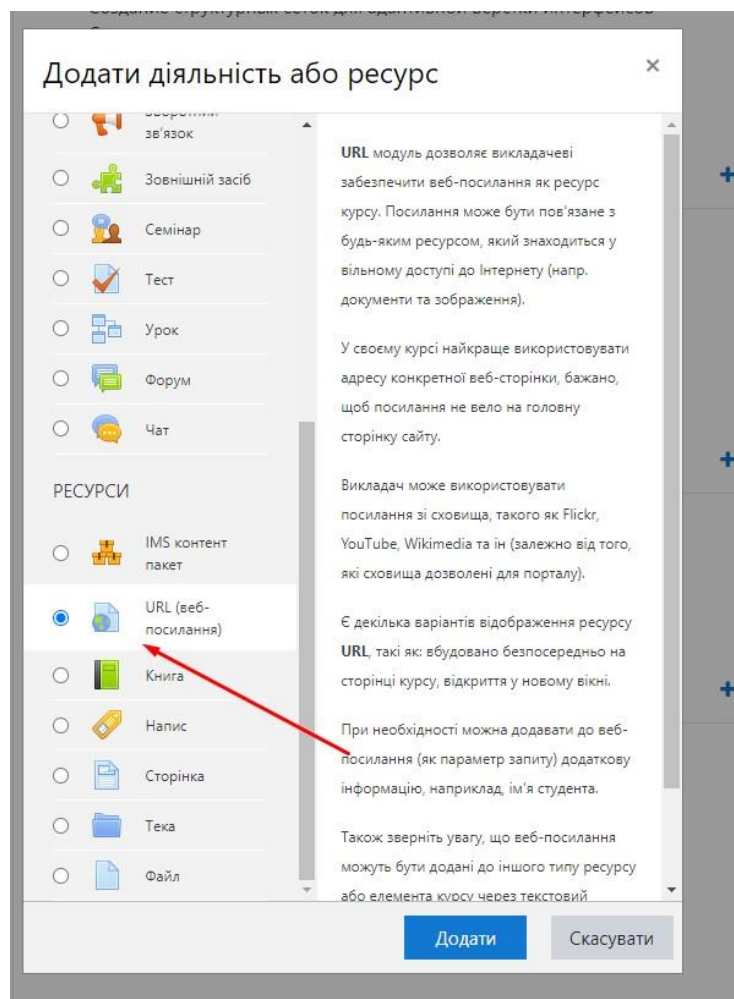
Додати діяльність або ресурс

×

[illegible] зв'язок

Зовнішній засіб

Семінар

Тест

Урок

Форум

Чат

РЕСУРСИ

IMS контент пакет

URL (веб-посилання)

Книга

Напис

Сторінка

Тека

Файл

URL модуль дозволяє викладачеві забезпечити веб-посилання як ресурс курсу. Посилання може бути пов'язане з будь-яким ресурсом, який знаходиться у вільному доступі до Інтернету (напр. документи та зображення).

У своєму курсі найкраще використовувати адресу конкретної веб-сторінки, бажано, щоб посилання не вело на головну сторінку сайту.

Викладач може використовувати посилання зі сховища, такого як Flickr, YouTube, Wikimedia та ін (залежно від того, які сховища дозволені для порталу).

Є декілька варіантів відображення ресурсу URL, такі як: вбудовано безпосередньо на сторінці курсу, відкриття у новому вікні.

При необхідності можна додавати до веб-посилання (як параметр запиту) додаткову інформацію, наприклад, ім'я студента.

Також зверніть увагу, що веб-посилання можуть бути додані до іншого типу ресурсу або елемента курсу через текстовий

Додати

Скасувати